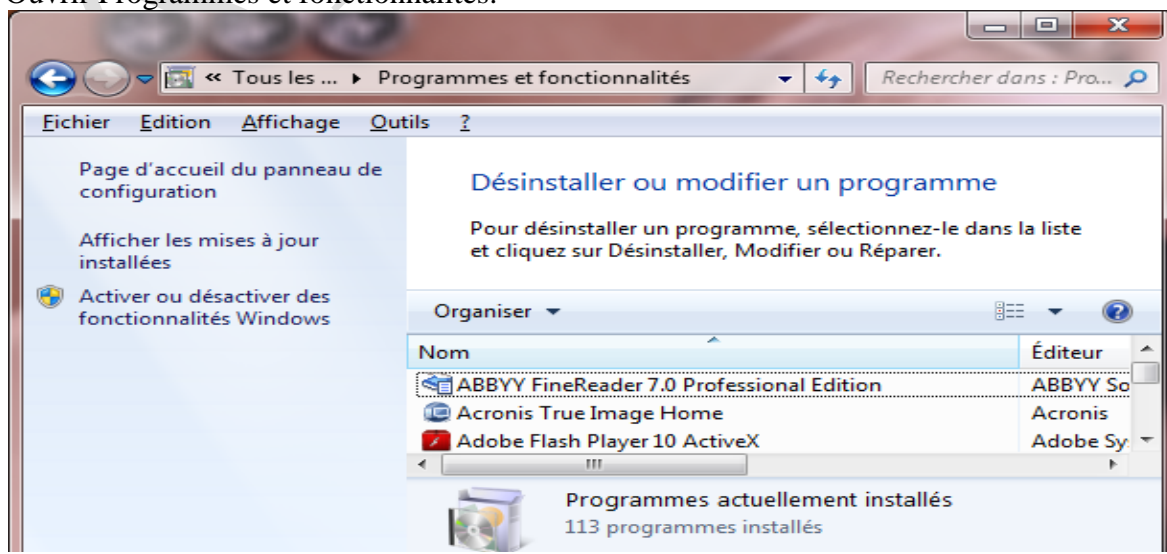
Ouvrir Programmes et fonctionnalités.

« Tous les ... ▸ Programmes et fonctionnalités

Rechercher dans : Pro...

Fichier Edition Affichage Outils ?

Page d'accueil du panneau de configuration

Afficher les mises à jour installées

Activer ou désactiver des fonctionnalités Windows

Désinstaller ou modifier un programme

Pour désinstaller un programme, sélectionnez-le dans la liste et cliquez sur Désinstaller, Modifier ou Réparer.

Organiser ▾

| Nom | Éditeur |
|---|---|
| ABBYY FineReader 7.0 Professional Edition | ABBYY So |
| Acronis True Image Home | Acronis |
| Adobe Flash Player 10 ActiveX | Adobe Sy |

Programmes actuellement installés
113 programmes installés